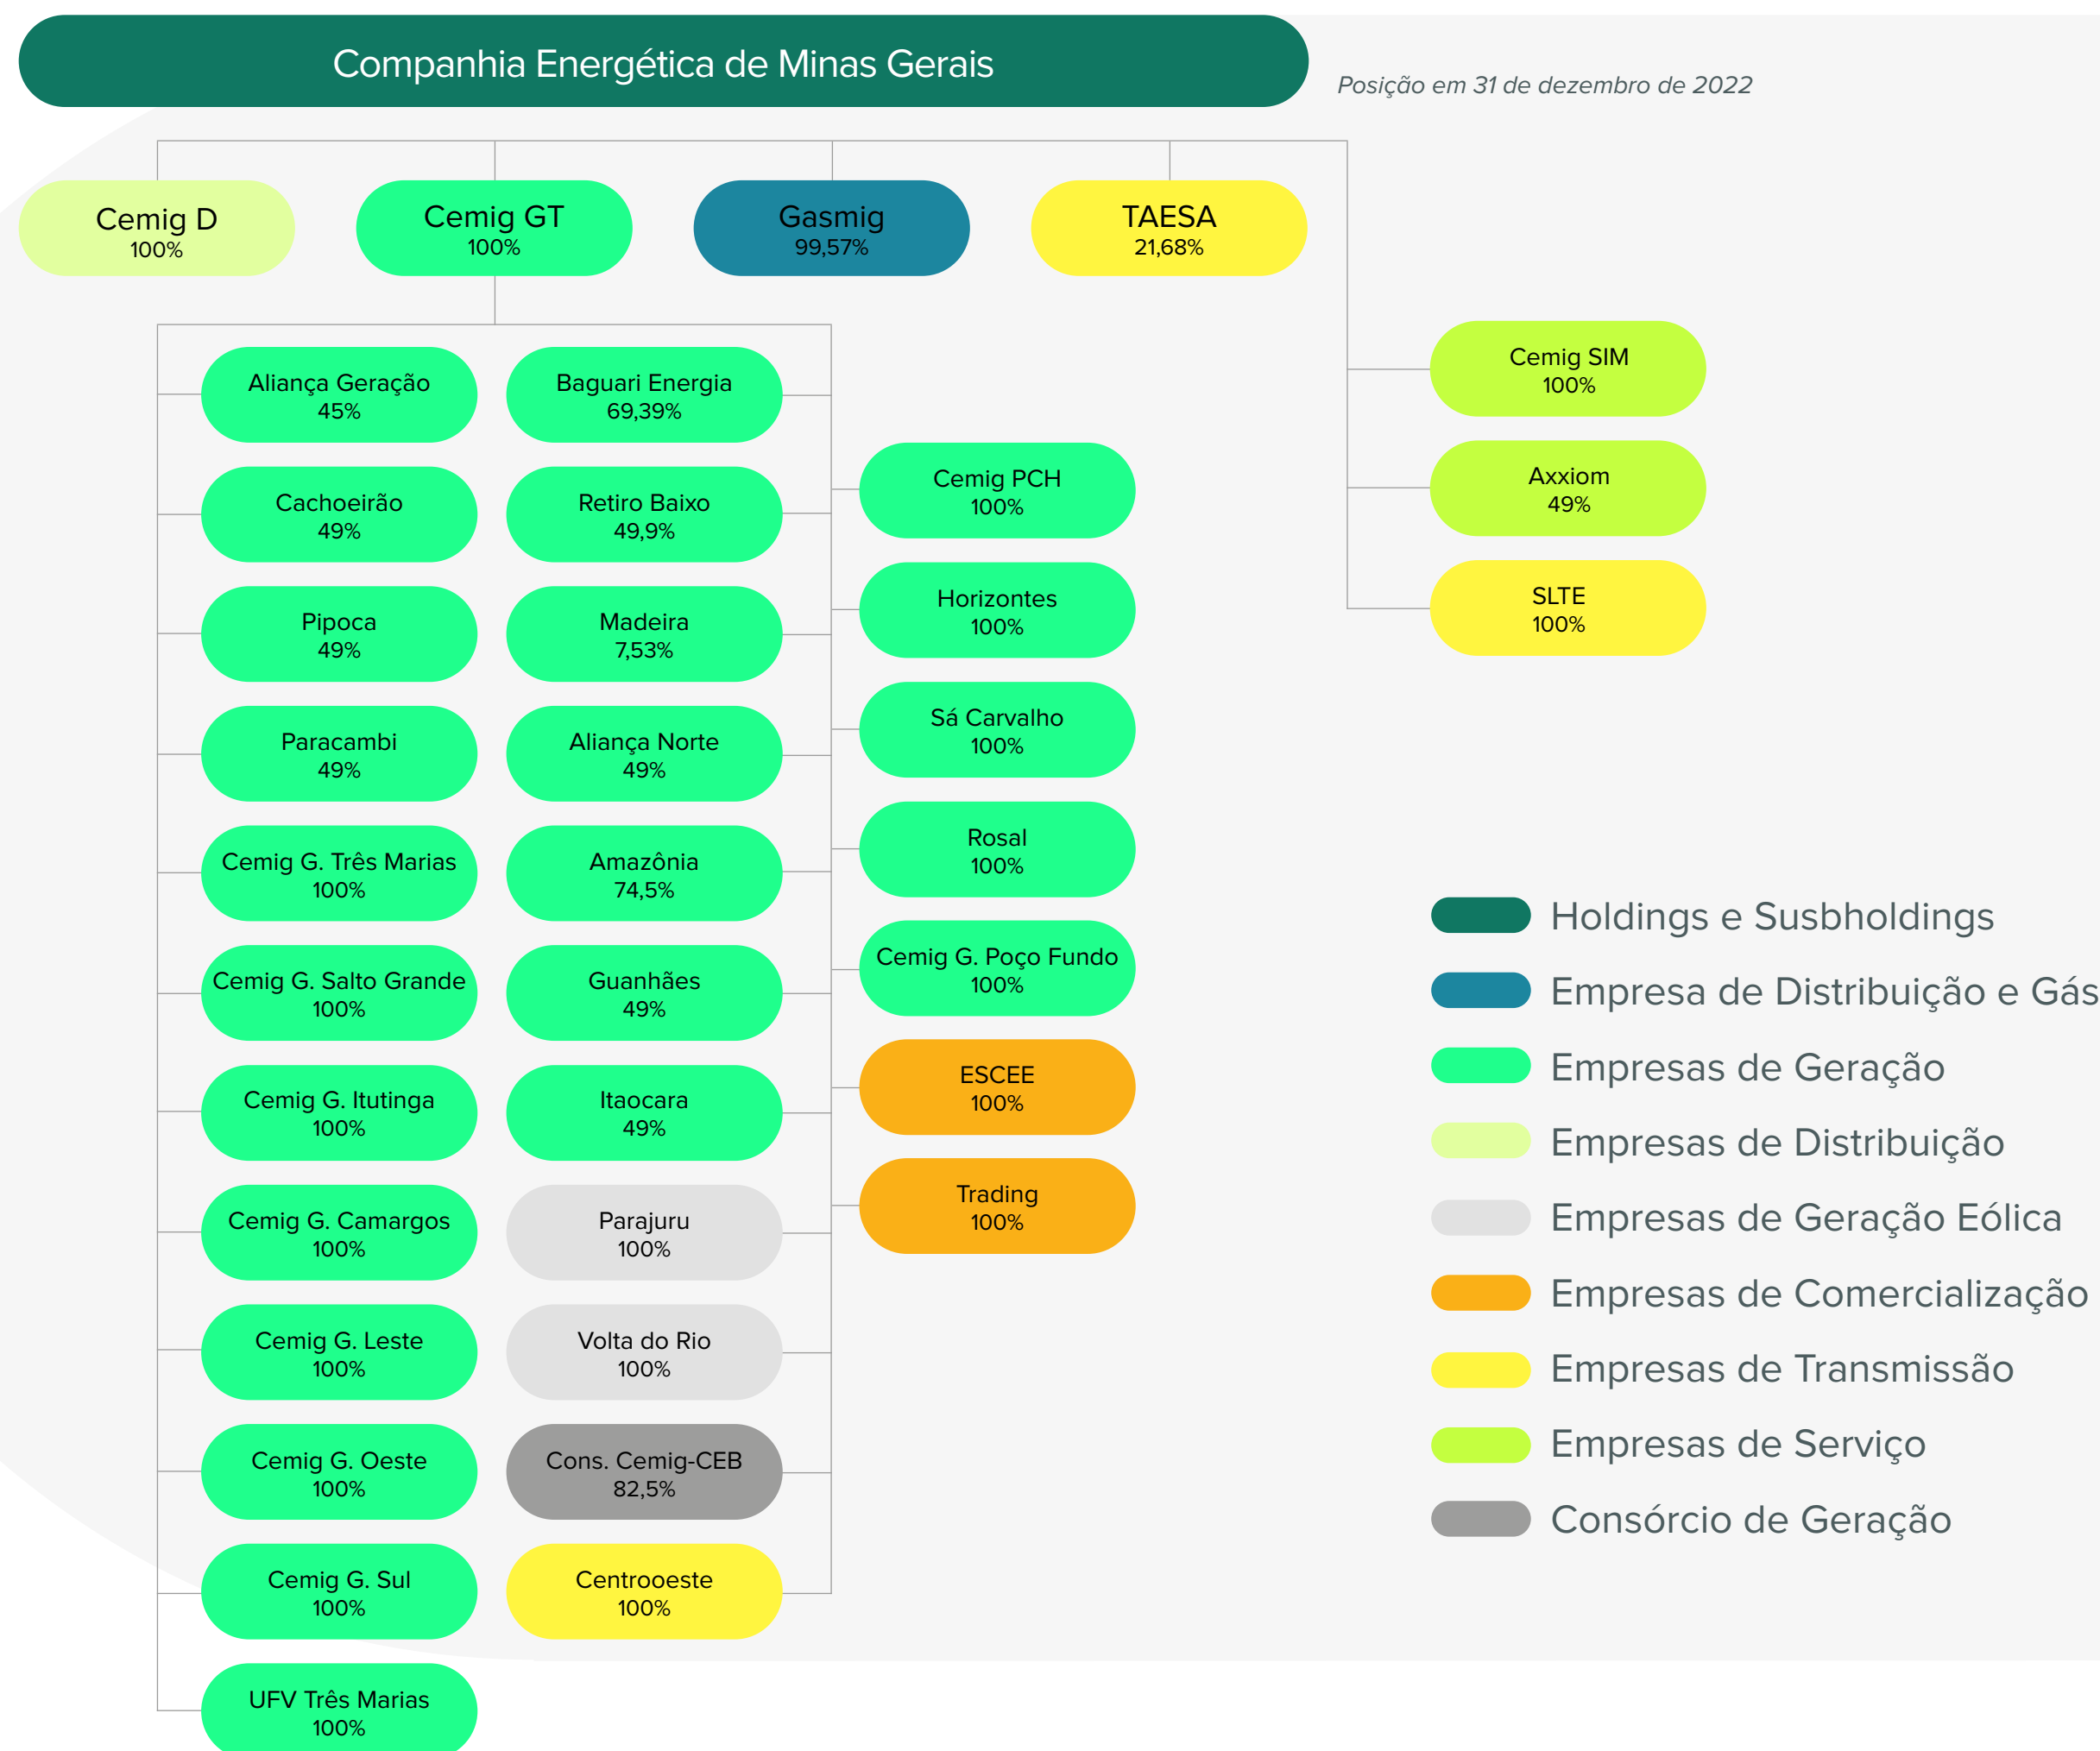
Companhia Energética de Minas Gerais

Posição em 31 de dezembro de 2022

Cemig D
100%

Cemig GT
100%

Gasmig
99,57%

TAESA
21,68%

Aliança Geração
45%

Baguari Energia
69,39%

Cachoeirão
49%

Retiro Baixo
49,9%

Pipoca
49%

Madeira
7,53%

Paracambi
49%

Aliança Norte
49%

Cemig G. Três Marias
100%

Amazônia
74,5%

Cemig G. Salto Grande
100%

Guanhães
49%

Cemig G. Itutinga
100%

Itaocara
49%

Cemig G. Camargos
100%

Parajuru
100%

Cemig G. Leste
100%

Volta do Rio
100%

Cemig G. Oeste
100%

Cons. Cemig-CEB
82,5%

Cemig G. Sul
100%

Centrooeste
100%

UFV Três Marias
100%

Cemig PCH
100%

Horizontes
100%

Sá Carvalho
100%

Rosal
100%

Cemig G. Poço Fundo
100%

ESCEE
100%

Trading
100%

Cemig SIM
100%

Axxiom
49%

SLTE
100%

Holdings e Susbholdings
Empresa de Distribuição e Gás
Empresas de Geração
Empresas de Distribuição
Empresas de Geração Eólica
Empresas de Comercialização
Empresas de Transmissão
Empresas de Serviço
Consórcio de Geração